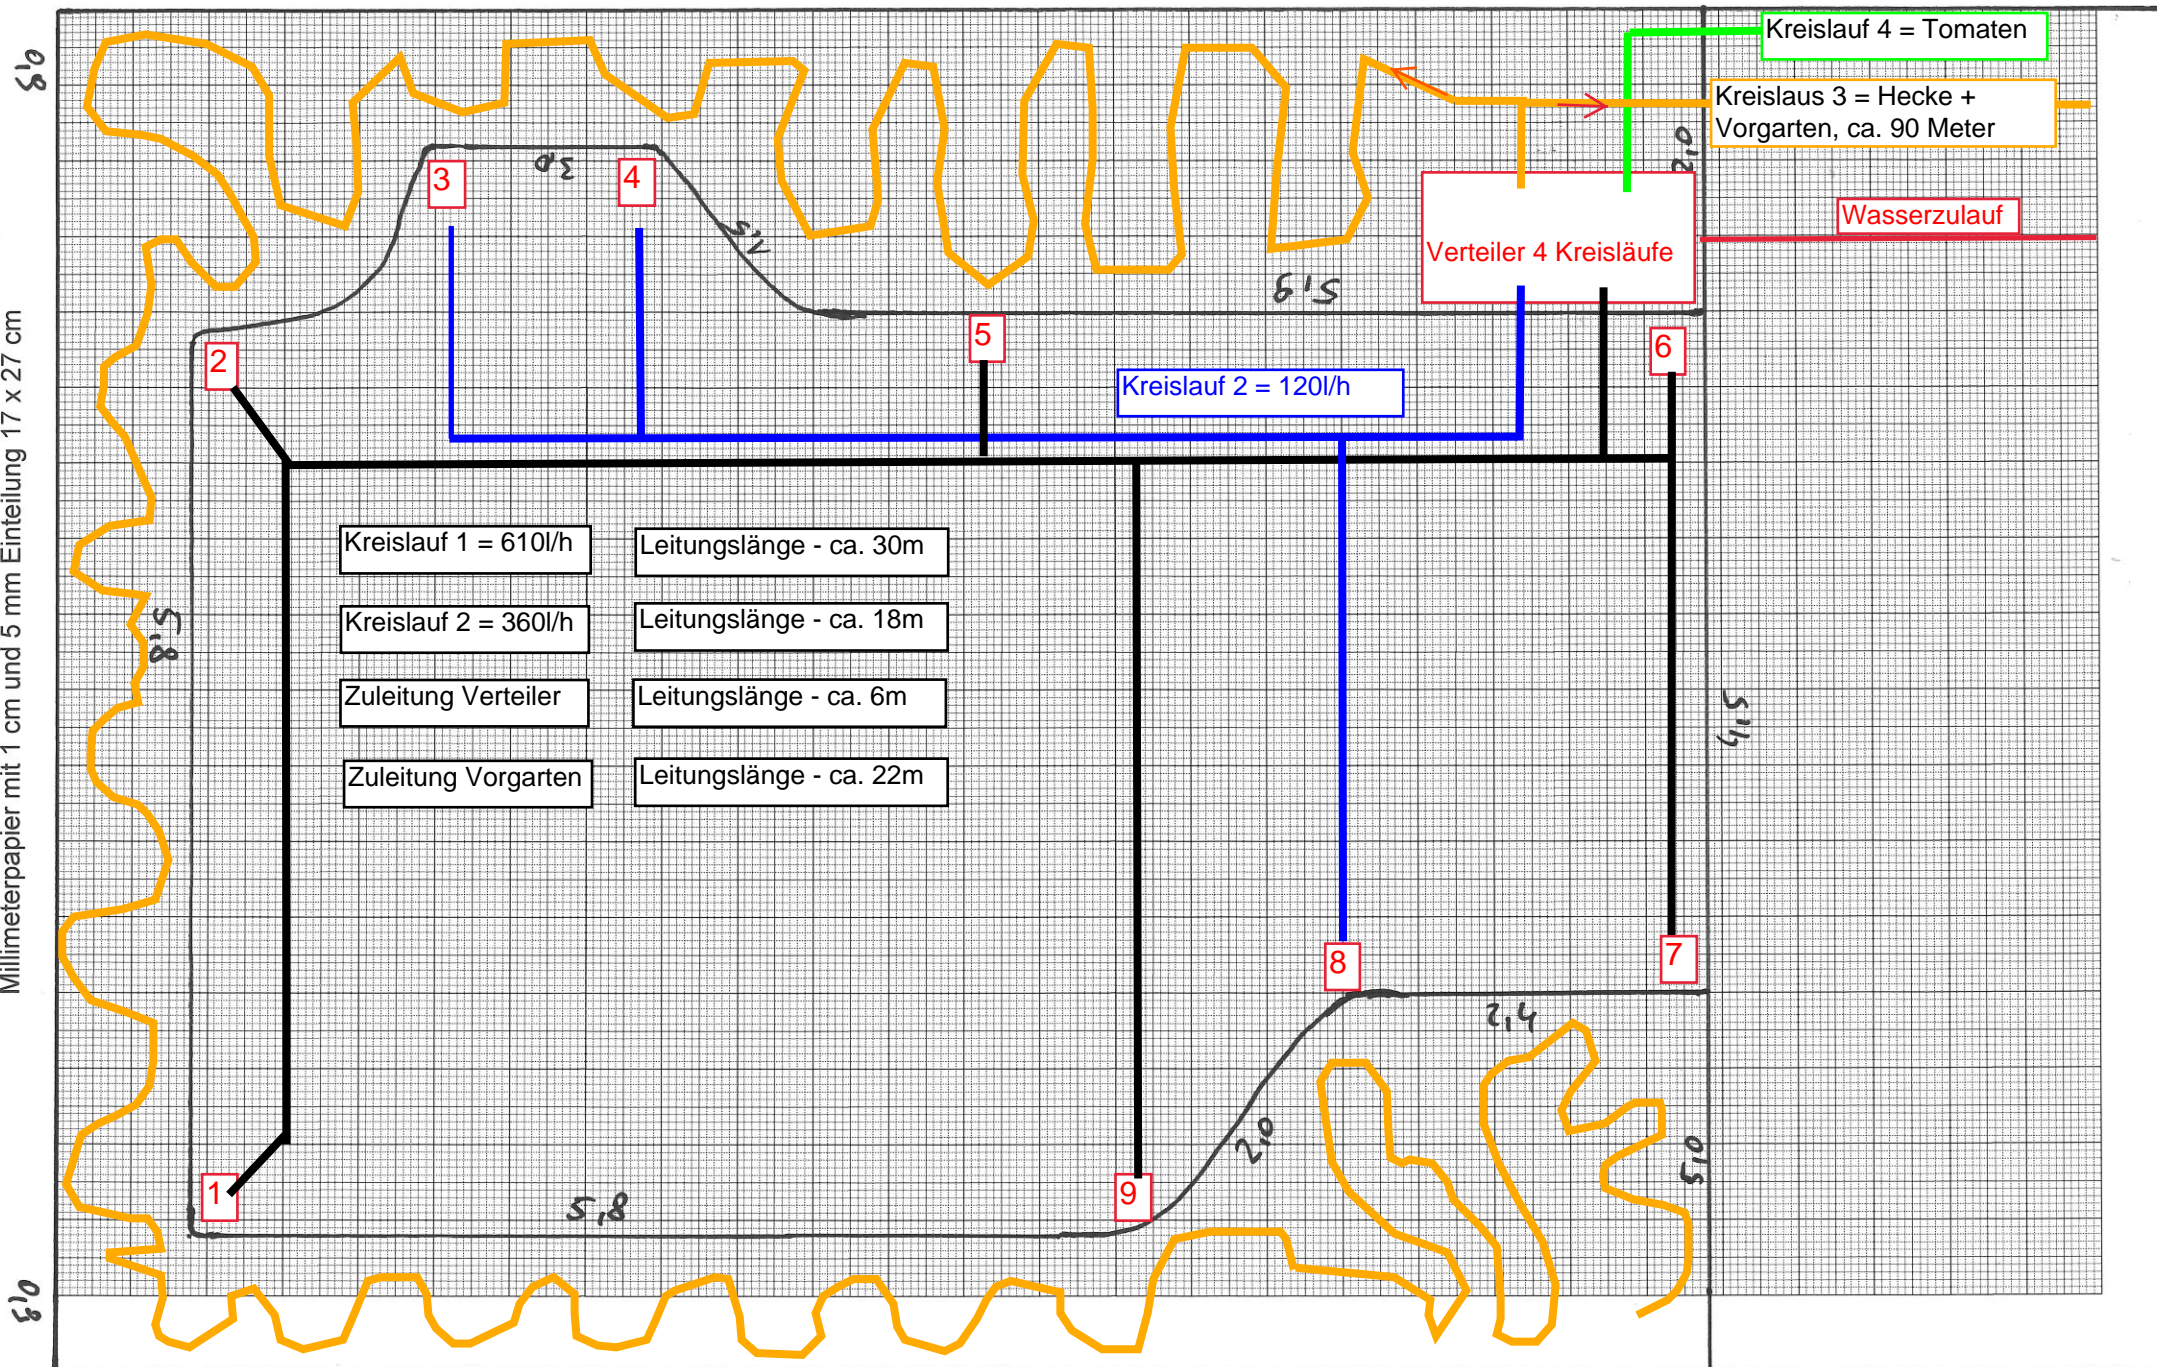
Millimeterpapier mit 1 cm und 5 mm Einteilung 17 x 27 cm

0,5

Kreislauf 4 = Tomaten

Kreislaus 3 = Hecke + Vorgarten, ca. 90 Meter

3

2,0

4

1,5

0,2

Wasserzulauf

Verteiler 4 Kreisläufe

5,9

2

5

6

Kreislauf 2 = 120l/h

Kreislauf 1 = 610l/h

Leitungslänge - ca. 30m

Kreislauf 2 = 360l/h

Leitungslänge - ca. 18m

8,5

Zuleitung Verteiler

Leitungslänge - ca. 6m

4,5

Zuleitung Vorgarten

Leitungslänge - ca. 22m

8

7

2,4

2,0

0,5

1

5,8

9

0,5